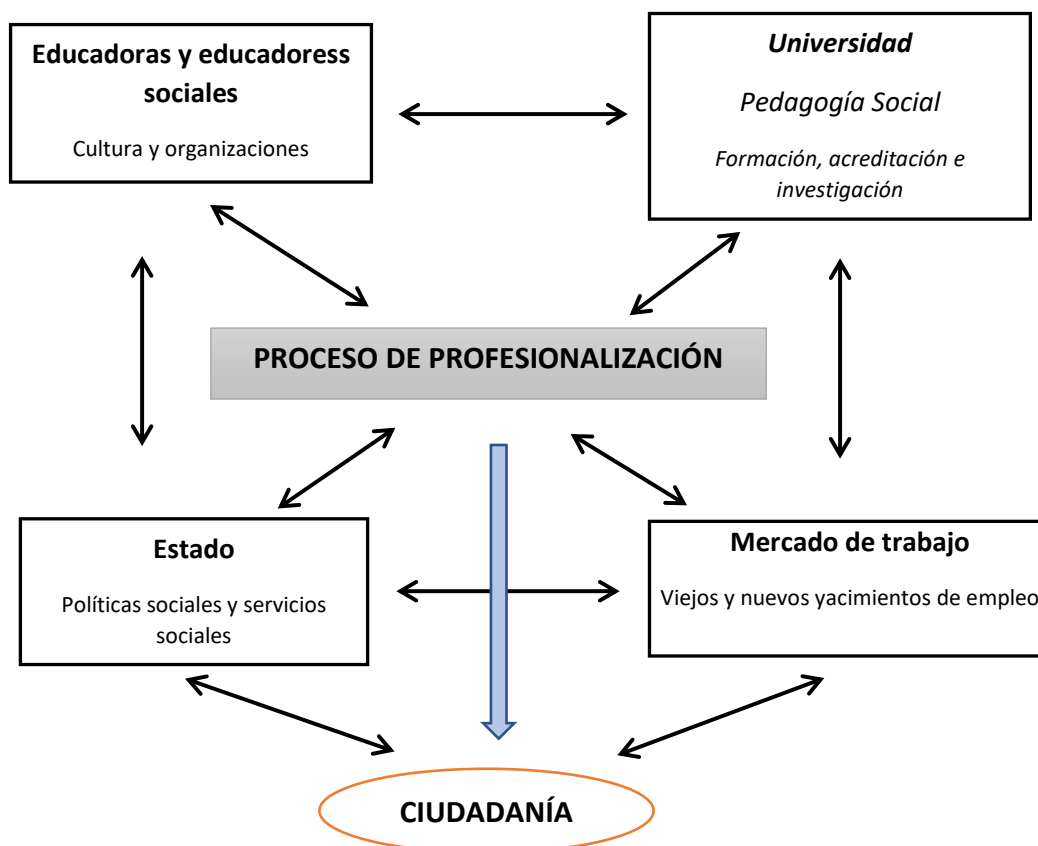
Educadoras y educadoress sociales

Cultura y organizaciones

Universidad

Pedagogía Social

Formación, acreditación e investigación

PROCESO DE PROFESIONALIZACIÓN

Estado

Políticas sociales y servicios sociales

Mercado de trabajo

Viejos y nuevos yacimientos de empleo

CIUDADANÍA